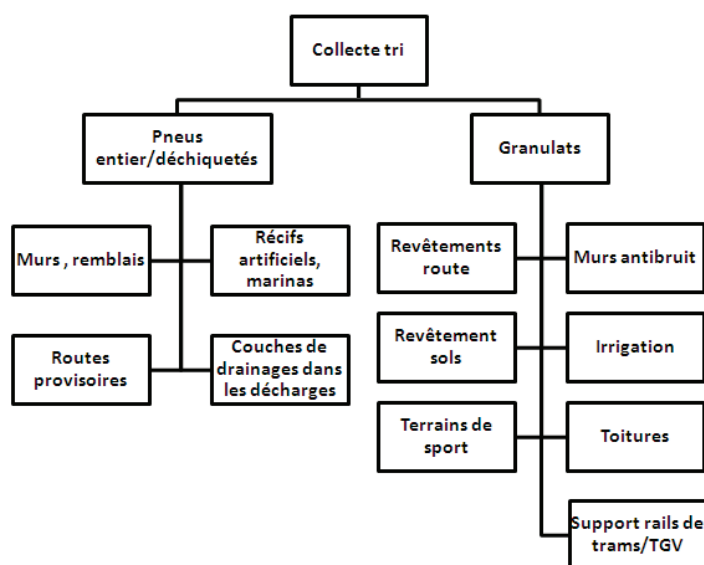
Collecte tri

Pneus entier/déchiquetés

Granulats

Murs , remblais

Récifs artificiels, marinas

Routes provisoires

Couches de drainages dans les décharges

Revêtements route

Murs antibruit

Revêtement sols

Irrigation

Terrains de sport

Toitures

Support rails de trams/TGV